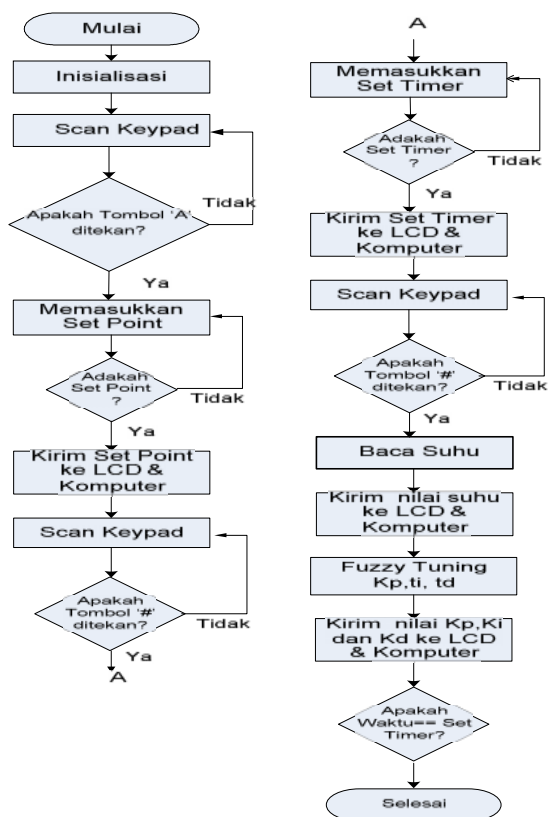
Mulai

Inisialisasi

Scan Keypad

Apakah Tombol 'A' ditekan?

Tidak

Ya

Memasukkan Set Point

Adakah Set Point ?

Tidak

Ya

Kirim Set Point ke LCD & Komputer

Scan Keypad

Apakah Tombol '#' ditekan?

Tidak

Ya

A

A

Memasukkan Set Timer

Adakah Set Timer ?

Tidak

Ya

Kirim Set Timer ke LCD & Komputer

Scan Keypad

Apakah Tombol '#' ditekan?

Tidak

Ya

Baca Suhu

Kirim nilai suhu ke LCD & Komputer

Fuzzy Tuning Kp,ti, td

Kirim nilai Kp,Ki dan Kd ke LCD & Komputer

Apakah Waktu== Set Timer?

Selesai